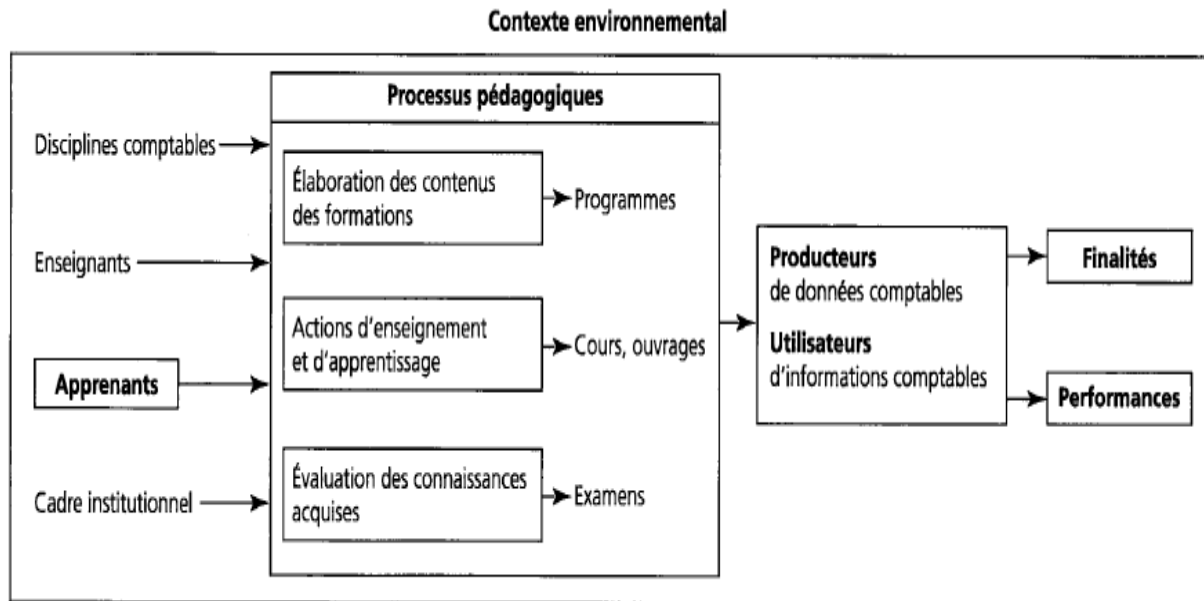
Contexte environnemental

Disciplines comptables

Enseignants

Apprenants

Cadre institutionnel

Processus pédagogiques

Élaboration des contenus des formations

Programmes

Actions d'enseignement et d'apprentissage

Cours, ouvrages

Évaluation des connaissances acquises

Examens

Producteurs de données comptables

Utilisateurs d'informations comptables

Finalités

Performances